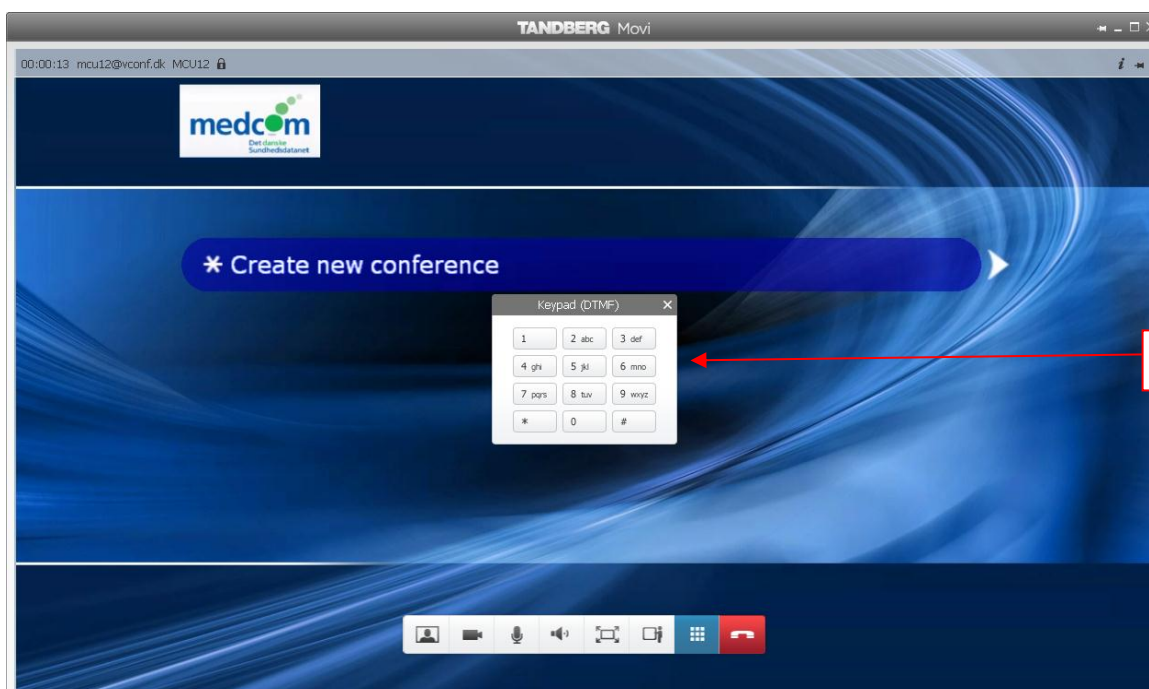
TANDBERG Movi

00:00:13 mcu12@vconf.dk MCU12

medcom
Det danske Sundhedsdatanet

✱ Create new conference

Keypad (DTMF)

| 1 | 2 abc | 3 def |
|---|---|---|
| 4 ghi | 5 jkl | 6 mno |
| 7 pqrs | 8 tuv | 9 wxyz |
| * | 0 | # |